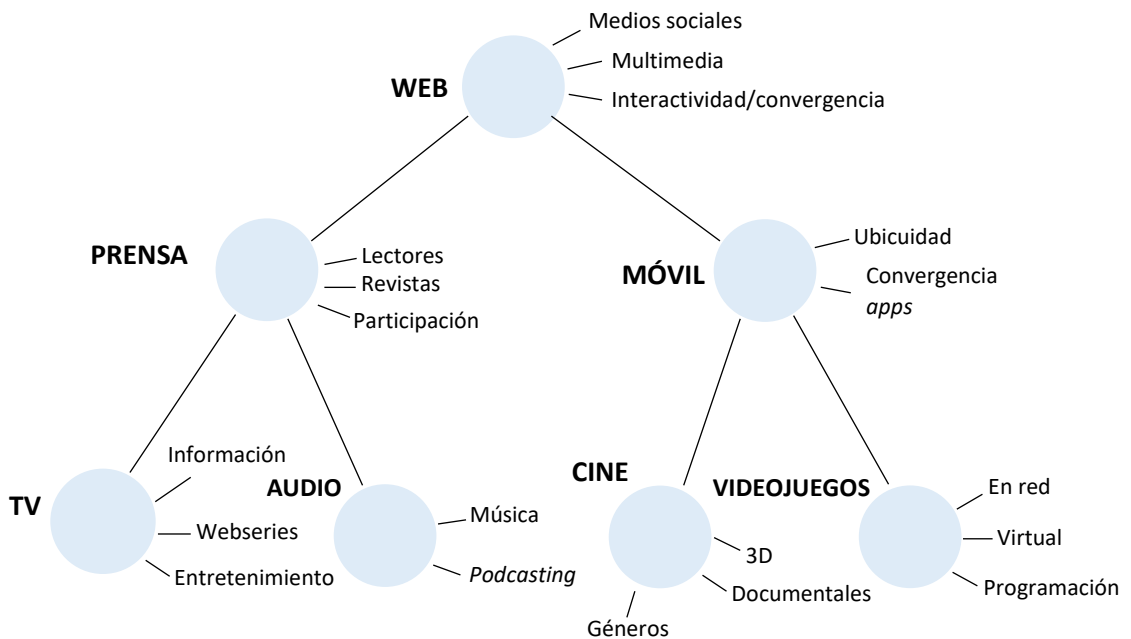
WEB
Medios sociales
Multimedia
Interactividad/convergencia

PRENSA
Lectores
Revistas
Participación

MÓVIL
Ubicuidad
Convergencia
*apps*

TV
Información
Webseries
Entretenimiento

AUDIO
Música
*Podcasting*

CINE
3D
Documentales
Géneros

VIDEOJUEGOS
En red
Virtual
Programación